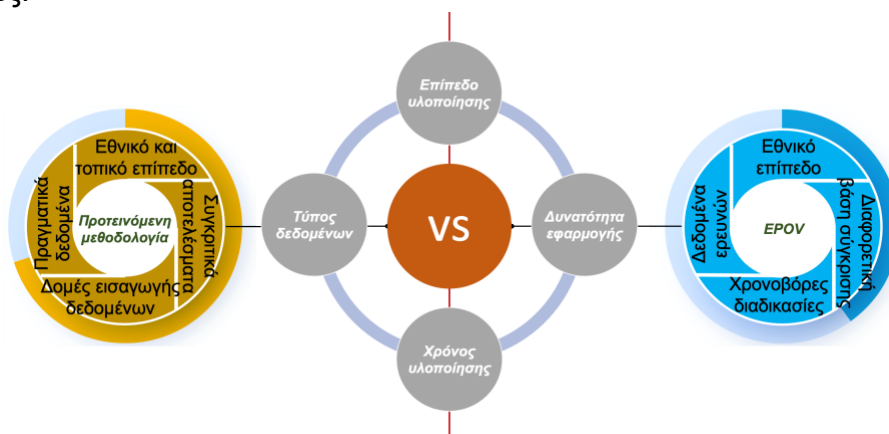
Επίπεδο υλοποίησης

Εθνικό και τοπικό επίπεδο

Συγκριτικά αποτελέσματα

Δομές εισαγωγής δεδομένων

Πραγματικά δεδομένα

Προτεινόμενη μεθοδολογία

Τύπος δεδομένων

VS

Δυνατότητα εφαρμογής

Εθνικό επίπεδο

Διαφορετική βάση σύγκρισης

Χρονοβόρες διαδικασίες

Δεδομένα ερευνών

EPOV

Χρόνος υλοποίησης